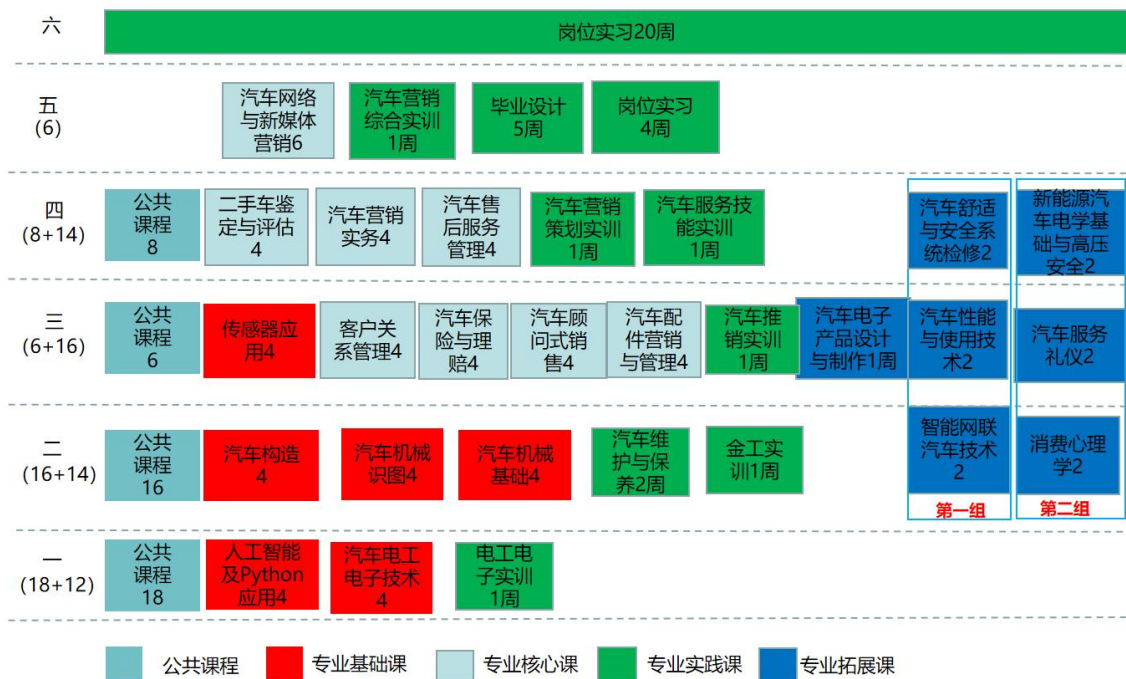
六
岗位实习20周

五
(6)
汽车网络与新媒体营销6
汽车营销综合实训1周
毕业设计5周
岗位实习4周

四
(8+14)
公共课程8
二手车鉴定与评估4
汽车营销实务4
汽车售后服务管理4
汽车营销策划实训1周
汽车服务技能实训1周
汽车舒适与安全系统检修2
新能源汽车电学基础与高压安全2

三
(6+16)
公共课程6
传感器应用4
客户关系管理4
汽车保险与理赔4
汽车顾问式销售4
汽车配件营销与管理4
汽车推销实训1周
汽车电子产品设计与制作1周
汽车性能与使用技术2
汽车服务礼仪2

二
(16+14)
公共课程16
汽车构造4
汽车机械识图4
汽车机械基础4
汽车维护与保养2周
金工实训1周
智能网联汽车技术2
消费心理学2
第一组
第二组

一
(18+12)
公共课程18
人工智能及Python应用4
汽车电工电子技术4
电工电子实训1周

公共课程
专业基础课
专业核心课
专业实践课
专业拓展课